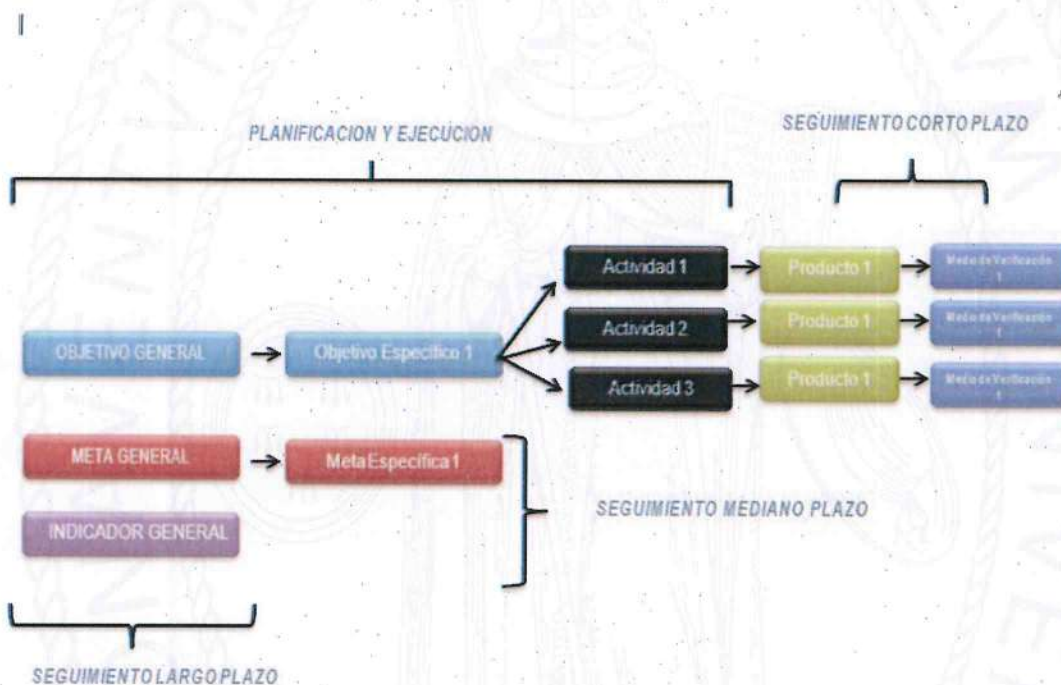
PLANIFICACION Y EJECUCION

SEGUIMIENTO CORTO PLAZO

Actividad 1

Producto 1

Medio de Verificación 1

Actividad 2

Producto 1

Medio de Verificación 1

Actividad 3

Producto 1

Medio de Verificación 1

OBJETIVO GENERAL

Objetivo Especifico 1

META GENERAL

Meta Especifica 1

SEGUIMIENTO MEDIANO PLAZO

INDICADOR GENERAL

SEGUIMIENTO LARGO PLAZO